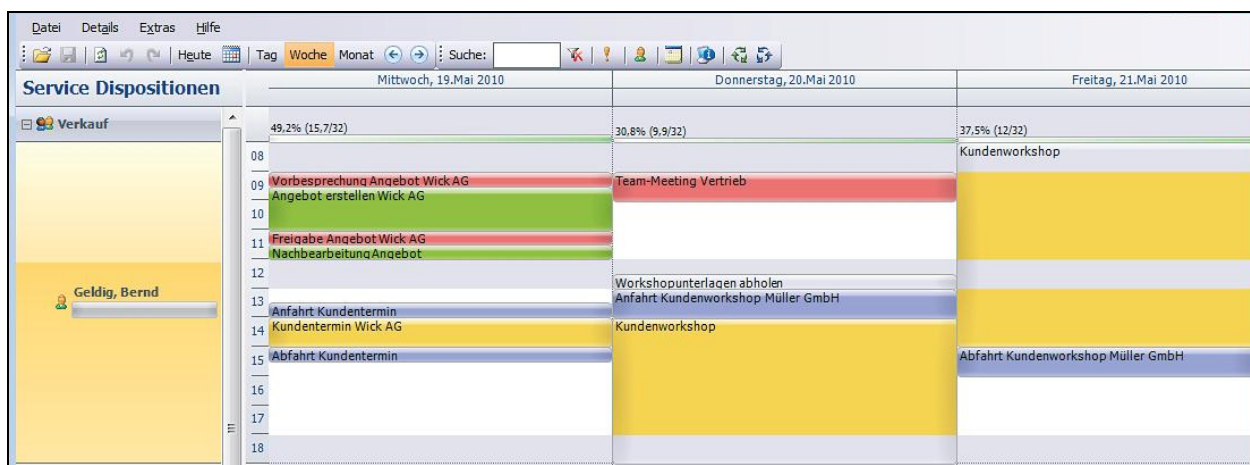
Datei Details Extras Hilfe

Heute Tag Woche Monat Suche:

Service Dispositionen

Verkauf

Geldig, Bernd

Mittwoch, 19.Mai 2010

49,2% (15,7/32)

08
09 Vorbesprechung Angebot Wick AG
Angebot erstellen Wick AG
10
11 Freigabe Angebot Wick AG
Nachbearbeitung Angebot
12
13 Anfahrt Kundentermin
14 Kundentermin Wick AG
15 Abfahrt Kundentermin
16
17
18

Donnerstag, 20.Mai 2010

30,8% (9,9/32)

Team-Meeting Vertrieb
Workshopunterlagen abholen
Anfahrt Kundenworkshop Müller GmbH
Kundenworkshop

Freitag, 21.Mai 2010

37,5% (12/32)

Kundenworkshop
Abfahrt Kundenworkshop Müller GmbH